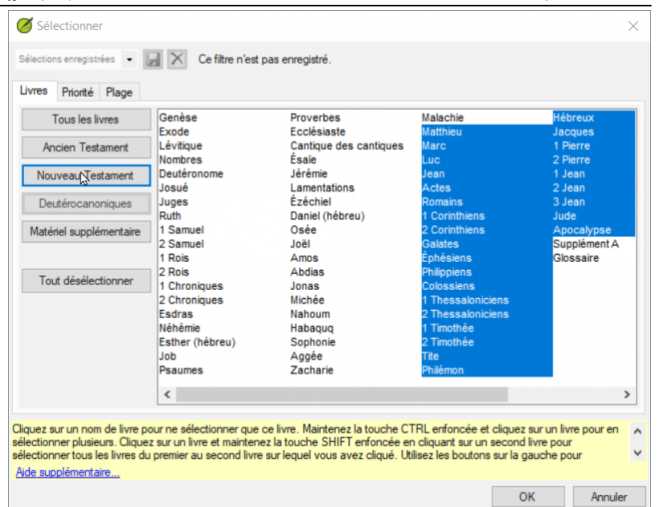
Sélectionner

Sélections enregistrées

Ce filtre n'est pas enregistré.

Livres
Priorité
Plage

Tous les livres
Ancien Testament
Nouveau Testament
Deutérocanoniques
Matériel supplémentaire
Tout désélectionner

Genèse
Exode
Lévitique
Nombres
Deutéronome
Josué
Juges
Ruth
1 Samuel
2 Samuel
1 Rois
2 Rois
1 Chroniques
2 Chroniques
Esdras
Néhémie
Esther (hébreu)
Job
Psaumes

Proverbes
Ecclésiaste
Cantique des cantiques
Ésaïe
Jérémie
Lamentations
Ézéchiel
Daniel (hébreu)
Osée
Joël
Amos
Abdias
Jonas
Michée
Nahoum
Habaquq
Sophonie
Aggée
Zacharie

Malachie
Matthieu
Marc
Luc
Jean
Actes
Romains
1 Corinthiens
2 Corinthiens
Galates
Éphésiens
Philippiens
Colossiens
1 Thessaloniciens
2 Thessaloniciens
1 Timothée
2 Timothée
Tite
Philémon

Hébreux
Jacques
1 Pierre
2 Pierre
1 Jean
2 Jean
3 Jean
Jude
Apocalypse
Supplément A
Glossaire

Cliquez sur un nom de livre pour ne sélectionner que ce livre. Maintenez la touche CTRL enfoncée et cliquez sur un livre pour en sélectionner plusieurs. Cliquez sur un livre et maintenez la touche SHIFT enfoncée en cliquant sur un second livre pour sélectionner tous les livres du premier au second livre sur lequel vous avez cliqué. Utilisez les boutons sur la gauche pour

Aide supplémentaire...

OK
Annuler